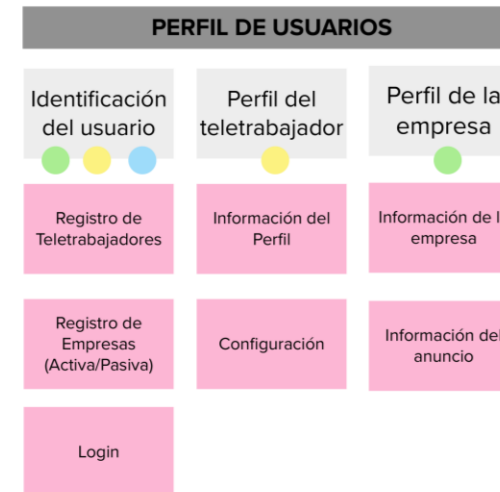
PERFIL DE USUARIOS

Identificación del usuario

Registro de Teletrabajadores

Registro de Empresas (Activa/Pasiva)

Login

Perfil del teletrabajador

Información del Perfil

Configuración

Perfil de la empresa

Información de l empresa

Información del anuncio